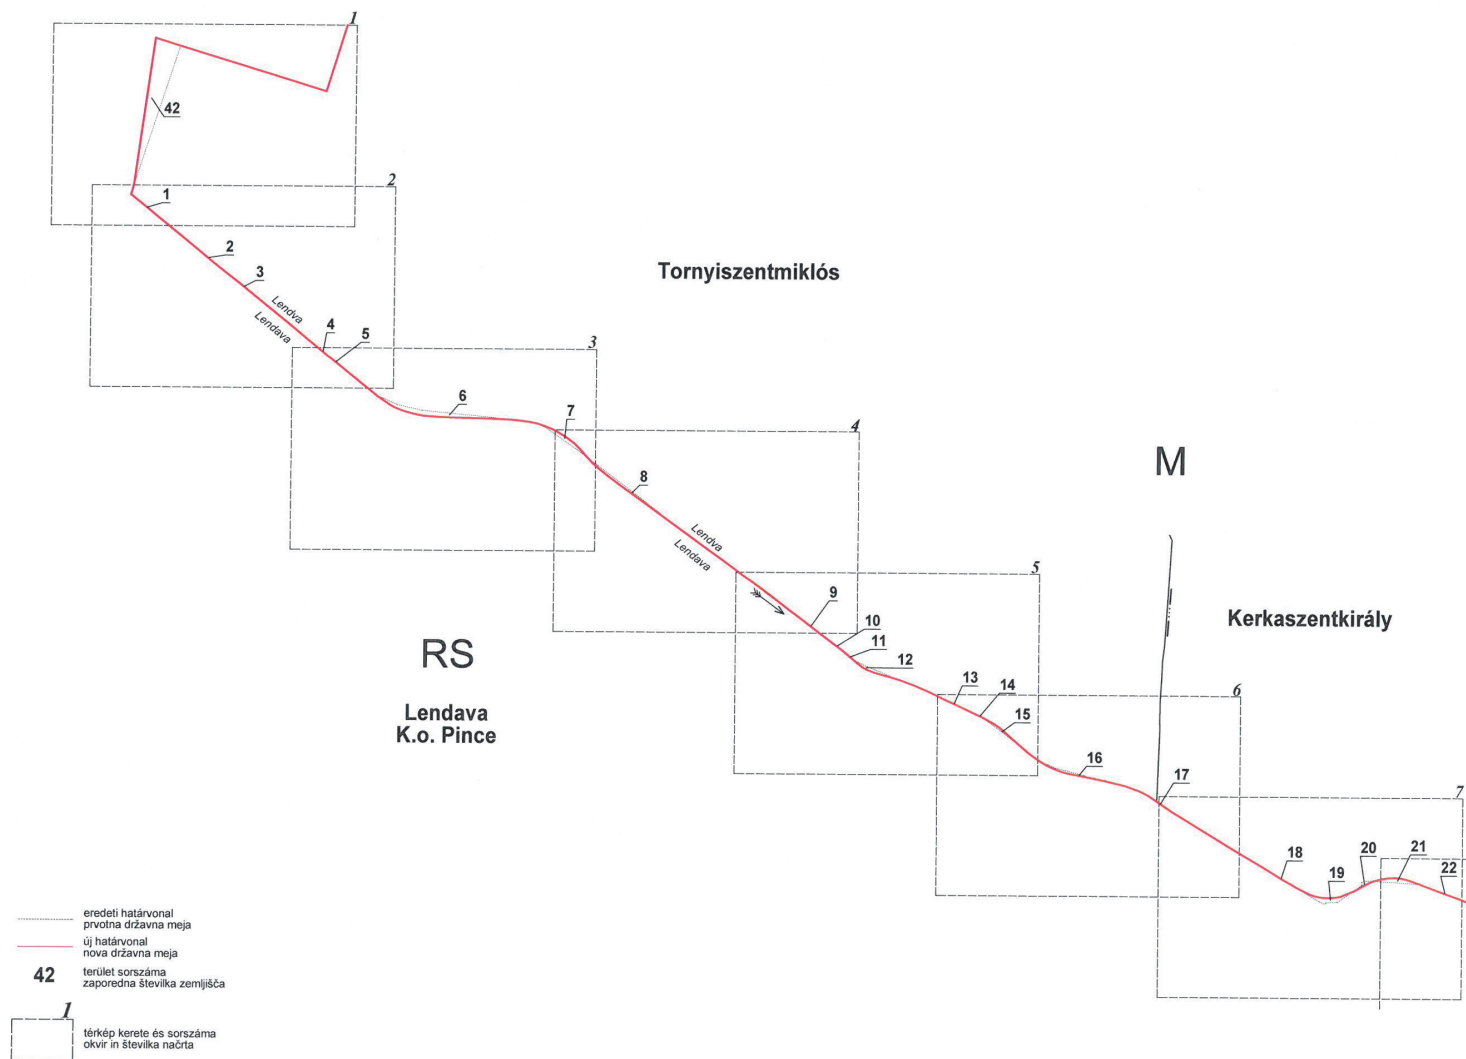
1

42

2

1

2

3

Lendva

Lendava

4

5

3

6

7

4

8

Lendva

Lendava

9

5

10

11

12

13

14

15

6

16

17

7

18

19

20

21

22

Tornyiszentmiklós

M

Kerkaszentkirály

RS

Lendava
K.o. Pince

eredeti határvonal
prvotna državna meja

új határvonal
nova državna meja

42 terület sorszáma
zaporedna številka zemljišča

1

térkép kerete és sorszáma
okvir in številka načrta